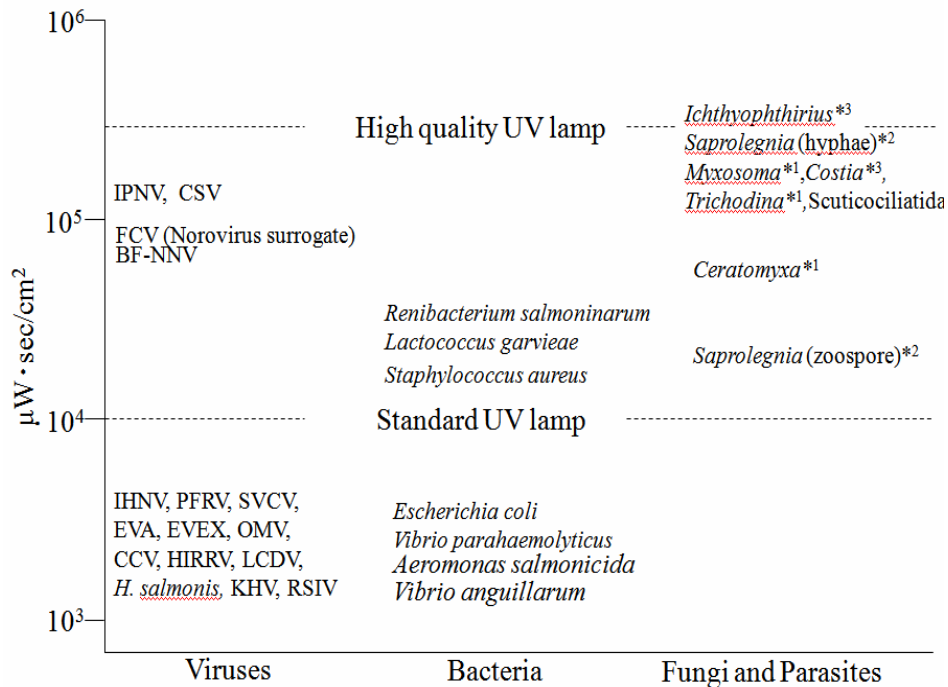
$10^6$

$10^5$

$10^4$

$10^3$

$\mu W \cdot sec/cm^2$

High quality UV lamp

Standard UV lamp

IPNV, CSV

FCV (Norovirus surrogate)

BF-NNV

IHNV, PFRV, SVCV, EVA, EVEX, OMV, CCV, HIRRV, LCDV, H. salmonis, KHV, RSIV

Renibacterium salmoninarum

Lactococcus garvieae

Staphylococcus aureus

Escherichia coli

Vibrio parahaemolyticus

Aeromonas salmonicida

Vibrio anguillarum

Ichthyophthirius$^{*3}$

Saprolegnia (hyphae)$^{*2}$

Myxosoma$^{*1}$, Costia$^{*3}$,

Trichodina$^{*1}$, Scuticociliatida

Ceratomyxa$^{*1}$

Saprolegnia (zoospore)$^{*2}$

Viruses

Bacteria

Fungi and Parasites